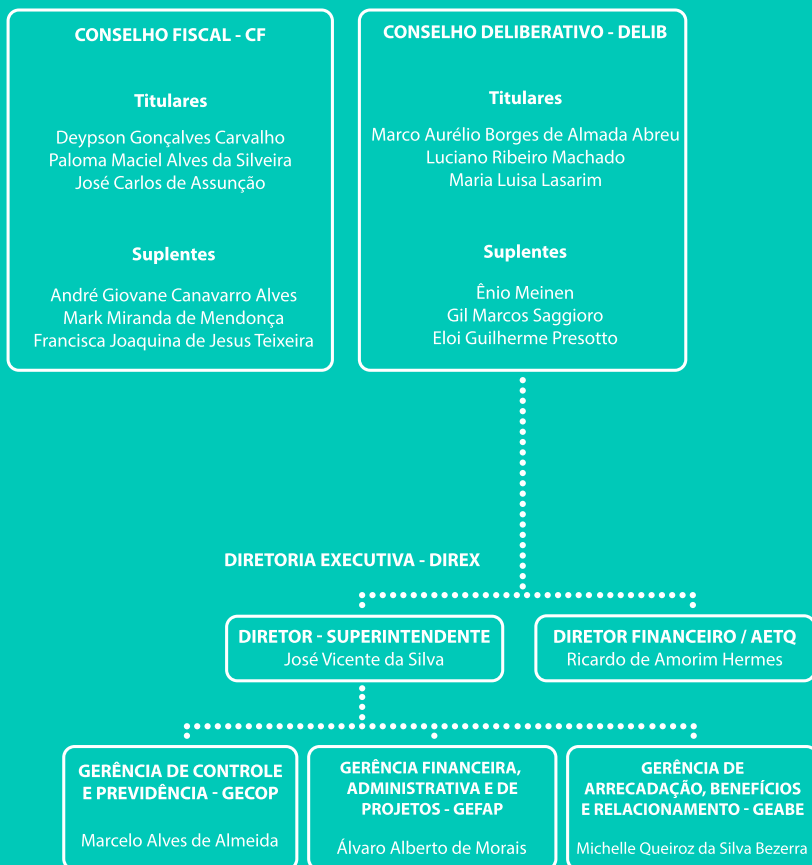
CONSELHO FISCAL - CF

Titulares

Deypson Gonçalves Carvalho
Paloma Maciel Alves da Silveira
José Carlos de Assunção

Suplentes

André Giovane Canavarro Alves
Mark Miranda de Mendonça
Francisca Joaquina de Jesus Teixeira

CONSELHO DELIBERATIVO - DELIB

Titulares

Marco Aurélio Borges de Almada Abreu
Luciano Ribeiro Machado
Maria Luisa Lasarim

Suplentes

Ênio Meinen
Gil Marcos Saggioro
Eloi Guilherme Presotto

DIRETORIA EXECUTIVA - DIREX

DIRETOR - SUPERINTENDENTE
José Vicente da Silva

DIRETOR FINANCEIRO / AETQ
Ricardo de Amorim Hermes

GERÊNCIA DE CONTROLE E PREVIDÊNCIA - GECOP

Marcelo Alves de Almeida

GERÊNCIA FINANCEIRA, ADMINISTRATIVA E DE PROJETOS - GEFAP

Álvaro Alberto de Morais

GERÊNCIA DE ARRECADAÇÃO, BENEFÍCIOS E RELACIONAMENTO - GEABE

Michelle Queiroz da Silva Bezerra